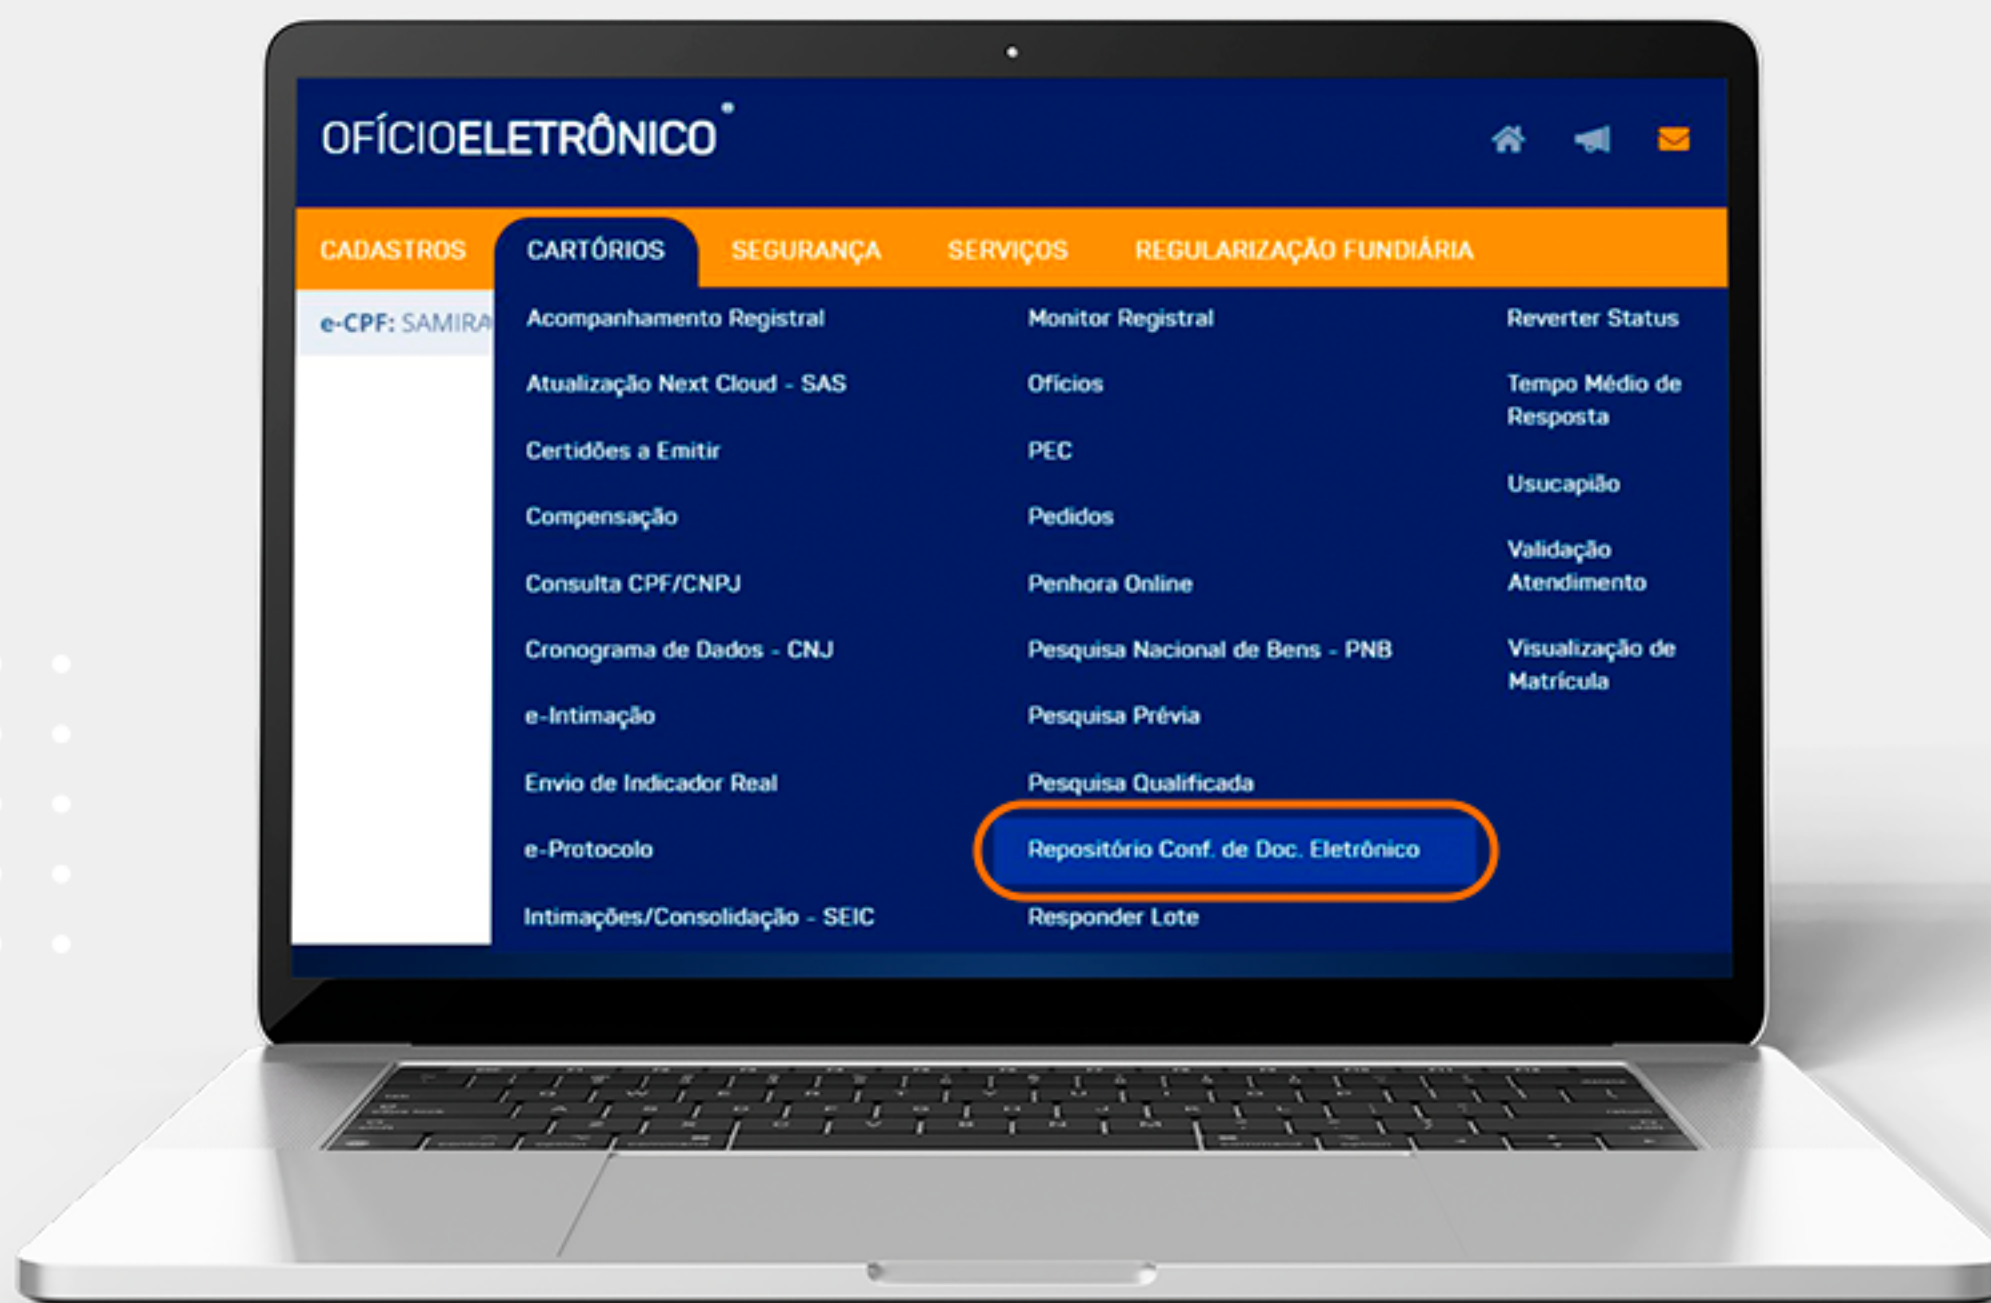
OFÍCIOELETRÔNICO

CADASTROS CARTÓRIOS SEGURANÇA SERVIÇOS REGULARIZAÇÃO FUNDIÁRIA

e-CPF: SAMIRA

Acompanhamento Registral
Atualização Next Cloud - SAS
Certidões a Emitir
Compensação
Consulta CPF/CNPJ
Cronograma de Dados - CNJ
e-Intimação
Envio de Indicador Real
e-Protocolo
Intimações/Consolidação - SEIC

Monitor Registral
Ofícios
PEC
Pedidos
Penhora Online
Pesquisa Nacional de Bens - PNB
Pesquisa Prévia
Pesquisa Qualificada
Repositório Conf. de Doc. Eletrônico
Responder Lote

Reverter Status
Tempo Médio de Resposta
Usucapião
Validação Atendimento
Visualização de Matrícula